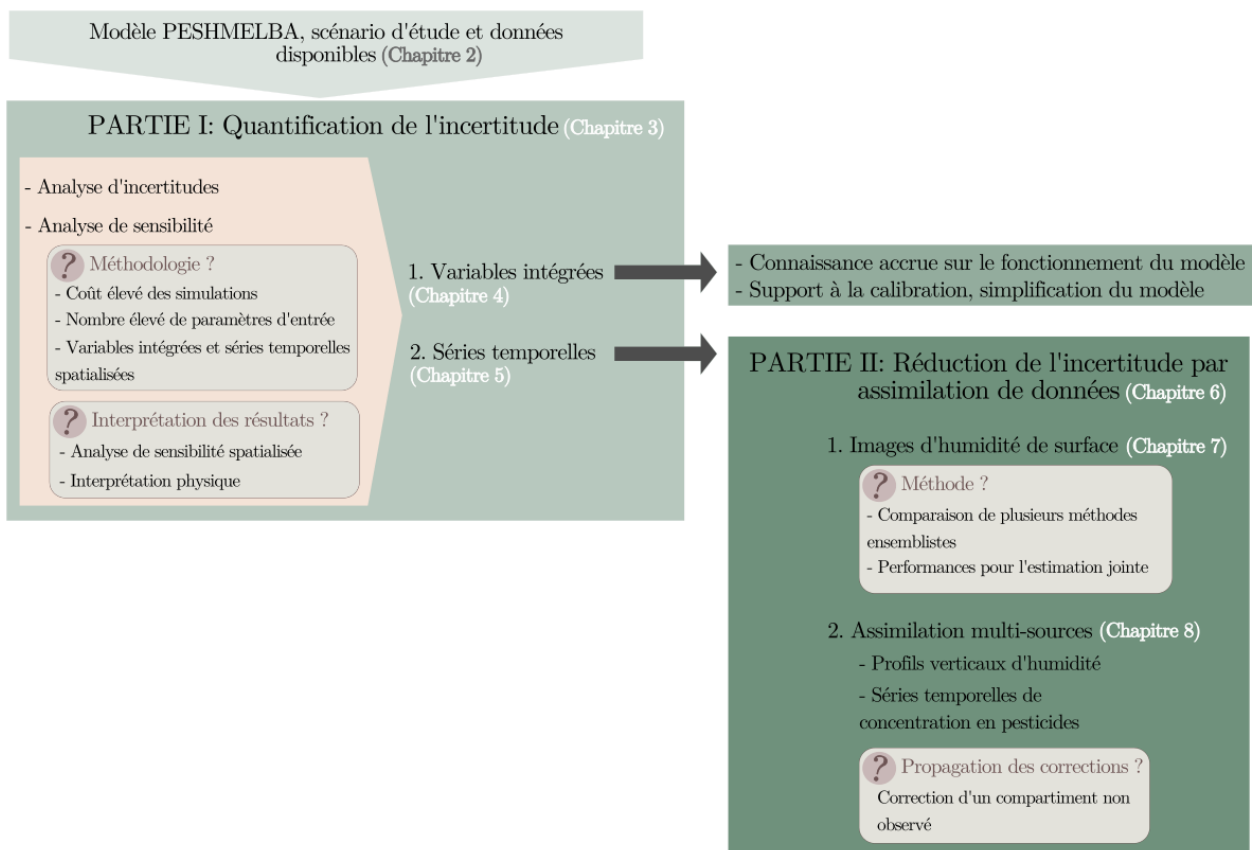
Modèle PESHMELBA, scénario d'étude et données disponibles (Chapitre 2)

PARTIE I: Quantification de l'incertitude (Chapitre 3)

- Analyse d'incertitudes

- Analyse de sensibilité

? Méthodologie ?
- Coût élevé des simulations
- Nombre élevé de paramètres d'entrée
- Variables intégrées et séries temporelles spatialisées

? Interprétation des résultats ?
- Analyse de sensibilité spatialisée
- Interprétation physique

1. Variables intégrées (Chapitre 4)

2. Séries temporelles (Chapitre 5)

- Connaissance accrue sur le fonctionnement du modèle
- Support à la calibration, simplification du modèle

PARTIE II: Réduction de l'incertitude par assimilation de données (Chapitre 6)

1. Images d'humidité de surface (Chapitre 7)

? Méthode ?
- Comparaison de plusieurs méthodes ensemblistes
- Performances pour l'estimation jointe

2. Assimilation multi-sources (Chapitre 8)

- Profils verticaux d'humidité

- Séries temporelles de concentration en pesticides

? Propagation des corrections ?
Correction d'un compartiment non observé